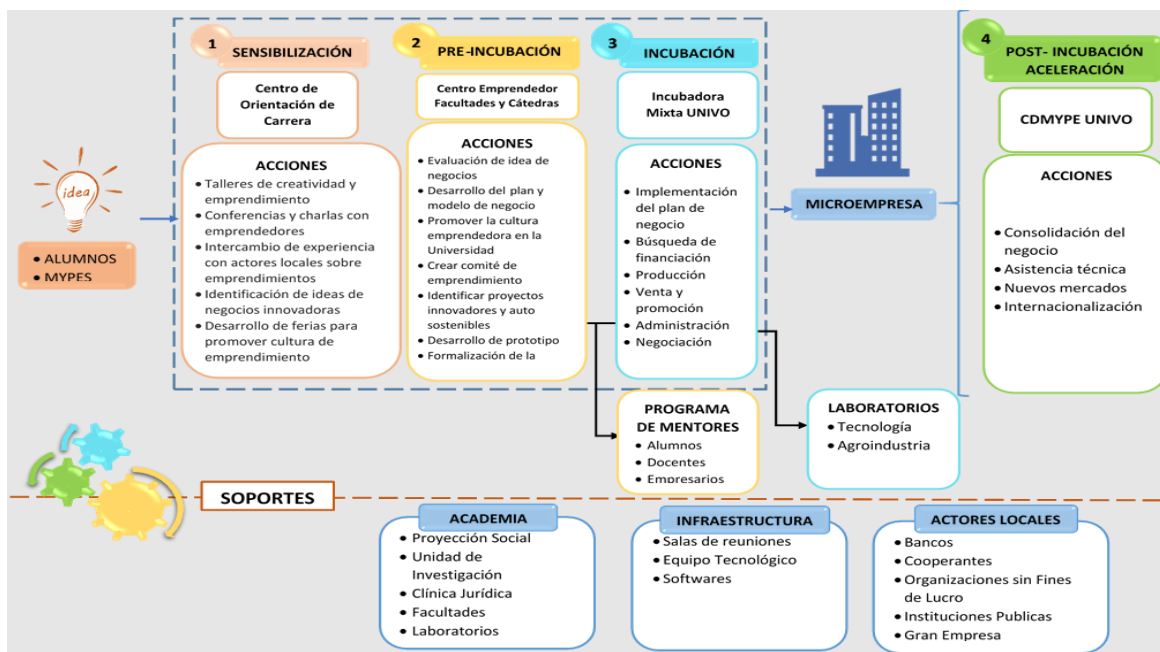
idea

• ALUMNOS
• MYPES

1 SENSIBILIZACIÓN

Centro de Orientación de Carrera

ACCIONES
• Talleres de creatividad y emprendimiento
• Conferencias y charlas con emprendedores
• Intercambio de experiencia con actores locales sobre emprendimientos
• Identificación de ideas de negocios innovadoras
• Desarrollo de ferias para promover cultura de emprendimiento

2 PRE-INCUBACIÓN

Centro Emprendedor Facultades y Cátedras

ACCIONES
• Evaluación de idea de negocios
• Desarrollo del plan y modelo de negocio
• Promover la cultura emprendedora en la Universidad
• Crear comité de emprendimiento
• Identificar proyectos innovadores y auto sostenibles
• Desarrollo de prototipo
• Formalización de la

3 INCUBACIÓN

Incubadora Mixta UNIVO

ACCIONES
• Implementación del plan de negocio
• Búsqueda de financiación
• Producción
• Venta y promoción
• Administración
• Negociación

MICROEMPRESA

4 POST- INCUBACIÓN ACELERACIÓN

CDMYPE UNIVO

ACCIONES
• Consolidación del negocio
• Asistencia técnica
• Nuevos mercados
• Internacionalización

PROGRAMA DE MENTORES
• Alumnos
• Docentes
• Empresarios

LABORATORIOS
• Tecnología
• Agroindustria

SOPORTES

ACADEMIA
• Proyección Social
• Unidad de Investigación
• Clínica Jurídica
• Facultades
• Laboratorios

INFRAESTRUCTURA
• Salas de reuniones
• Equipo Tecnológico
• Softwares

ACTORES LOCALES
• Bancos
• Cooperantes
• Organizaciones sin Fines de Lucro
• Instituciones Publicas
• Gran Empresa